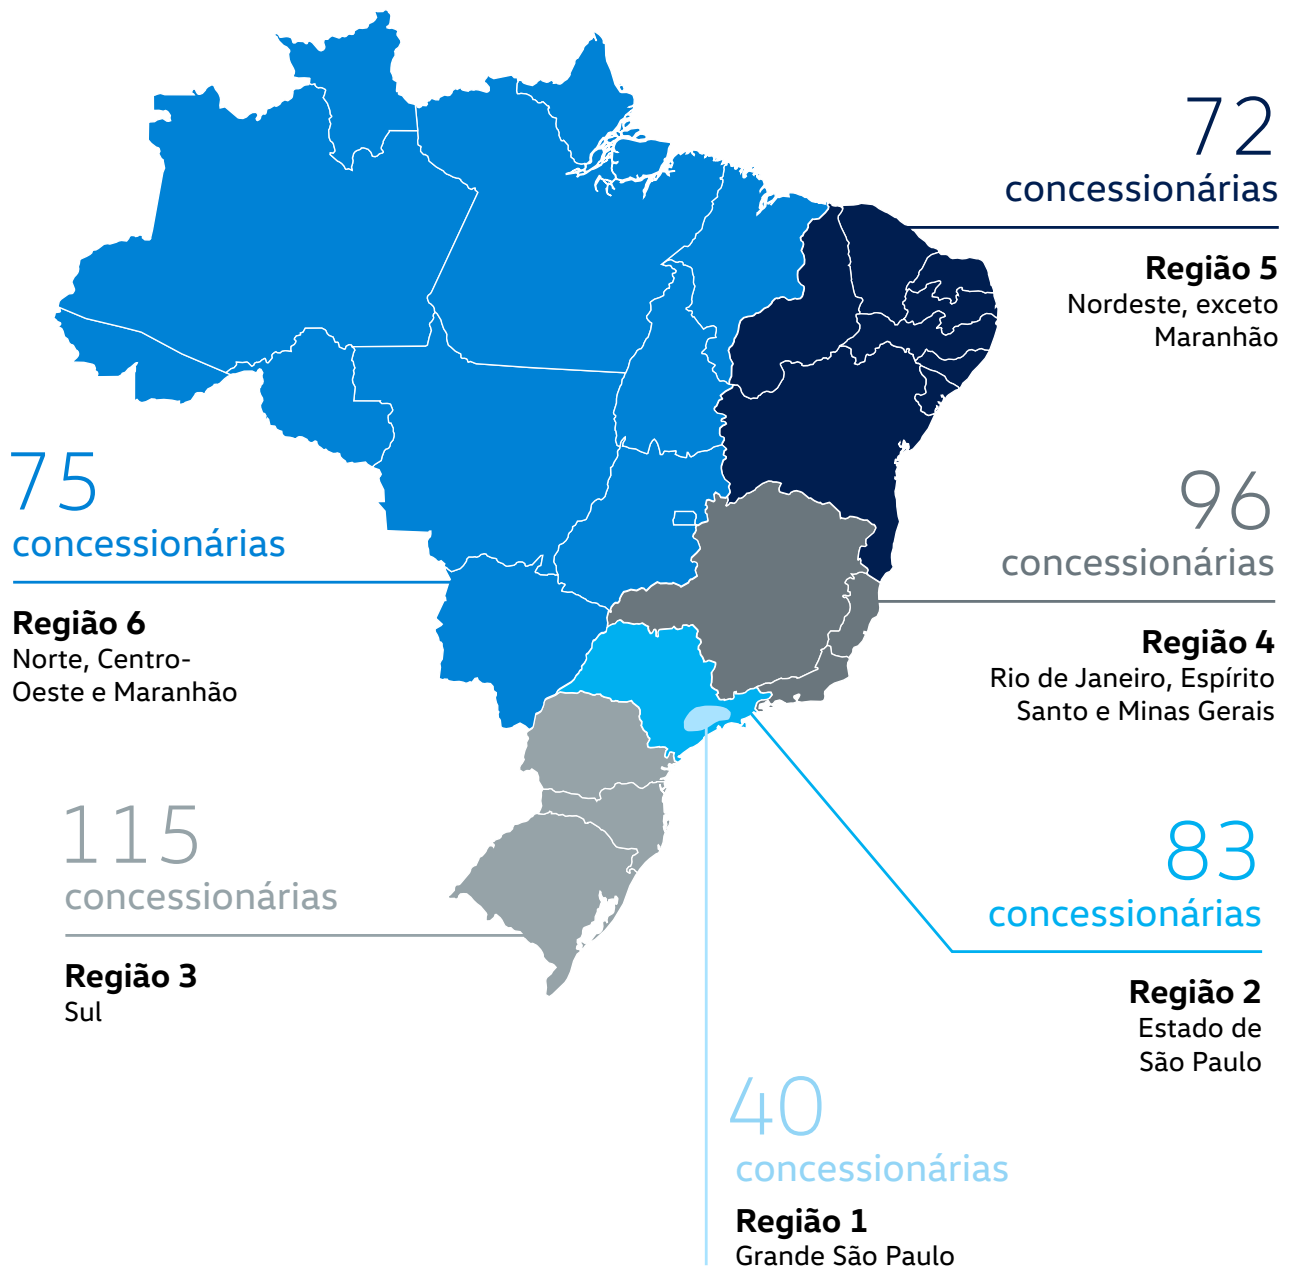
72
concessionárias

Região 5
Nordeste, exceto Maranhão

75
concessionárias

Região 6
Norte, Centro-Oeste e Maranhão

96
concessionárias

Região 4
Rio de Janeiro, Espírito Santo e Minas Gerais

115
concessionárias

Região 3
Sul

83
concessionárias

Região 2
Estado de São Paulo

40
concessionárias

Região 1
Grande São Paulo